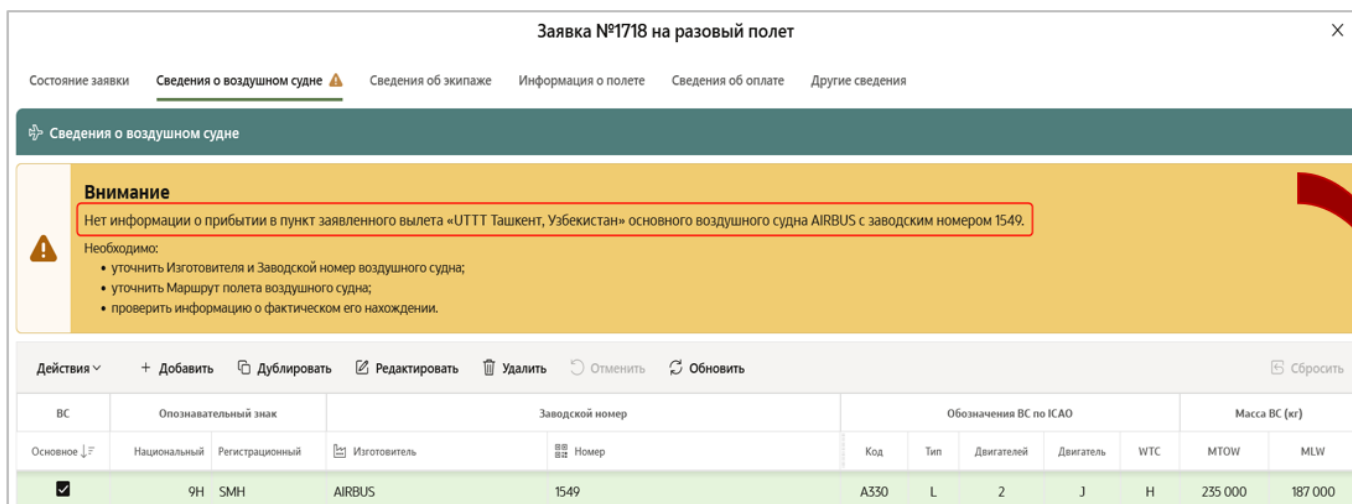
Заявка №1718 на разовый полет

Состояние заявки | Сведения о воздушном судне | Сведения об экипаже | Информация о полете | Сведения об оплате | Другие сведения

Сведения о воздушном судне

Внимание

Нет информации о прибытии в пункт заявленного вылета «UTTT Ташкент, Узбекистан» основного воздушного судна AIRBUS с заводским номером 1549.

Необходимо:
• уточнить Изготовителя и Заводской номер воздушного судна;
• уточнить Маршрут полета воздушного судна;
• проверить информацию о фактическом его нахождении.

Действия | + Добавить | Дублировать | Редактировать | Удалить | Отменить | Обновить | Сбросить

| ВС | Опознавательный знак | | Заводской номер | | Обозначения ВС по ICAO | | | | | Масса ВС (кг) | |
|---|---|---|---|---|---|---|---|---|---|---|---|
| Основное | Национальный | Регистрационный | Изготовитель | Номер | Код | Тип | Двигателей | Двигатель | WTC | MTOW | MLW |
| ☑ | 9H | SMH | AIRBUS | 1549 | A330 | L | 2 | J | H | 235 000 | 187 000 |